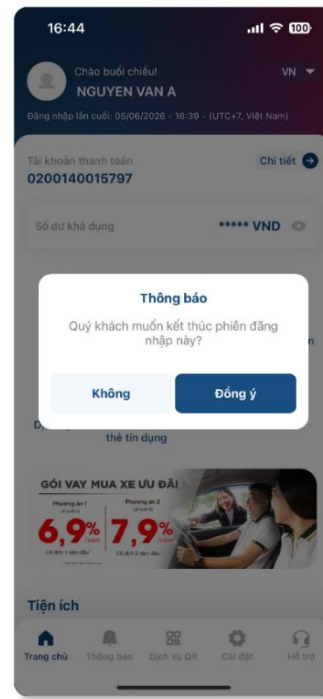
16:44

100

Chào buổi chiều!

NGUYEN VAN A

VN

Đăng nhập lần cuối: 05/06/2026 - 16:39 - (UTC+7, Việt Nam)

Tài khoản thanh toán

Chi tiết

0200140015797

Số dư khả dụng

***** VND

Thông báo

Quý khách muốn kết thúc phiên đăng nhập này?

Không

Đồng ý

D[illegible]

n

thẻ tín dụng

GÓI VAY MUA XE ƯU ĐÃI

Phương án 1

6,9%/năm

Phương án 2

7,9%/năm

Cố định 1 năm đầu

Cố định 2 năm đầu

Tiện ích

Trang chủ

Thông báo

Dịch vụ QR

Cài đặt

Hỗ trợ